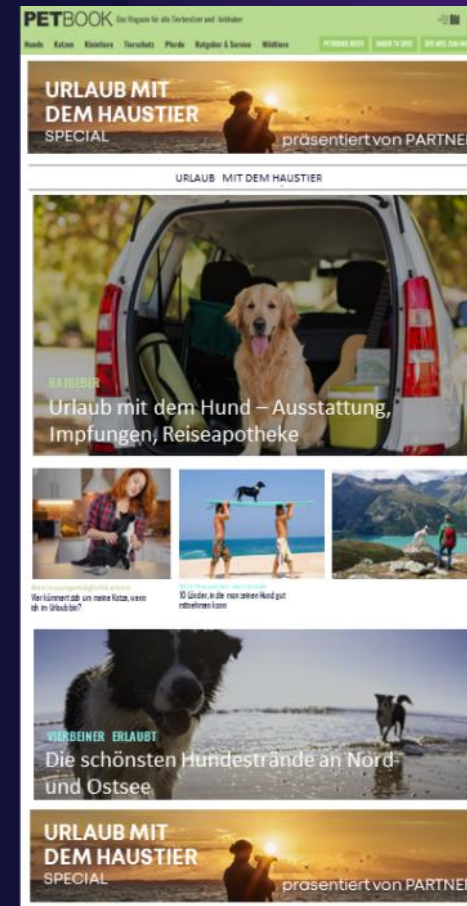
PETBOOK Das Magazin für alle Tierbesitzer und -liebhaber

Hunde Katzen Kleintiere Tierschutz Pferde Ratgeber & Service Wildtiere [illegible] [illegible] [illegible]

URLAUB MIT DEM HAUSTIER SPECIAL präsentiert von PARTNER

URLAUB MIT DEM HAUSTIER

RATGEBER
Urlaub mit dem Hund – Ausstattung, Impfungen, Reiseapotheke

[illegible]
Wer kümmert sich um meine Katze, wenn ich im Urlaub bin?

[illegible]
10 Länder, in die man seinen Hund gut mitnehmen kann

VIERBEINER ERLAUBT
Die schönsten Hundestrände an Nord- und Ostsee

URLAUB MIT DEM HAUSTIER SPECIAL präsentiert von PARTNER